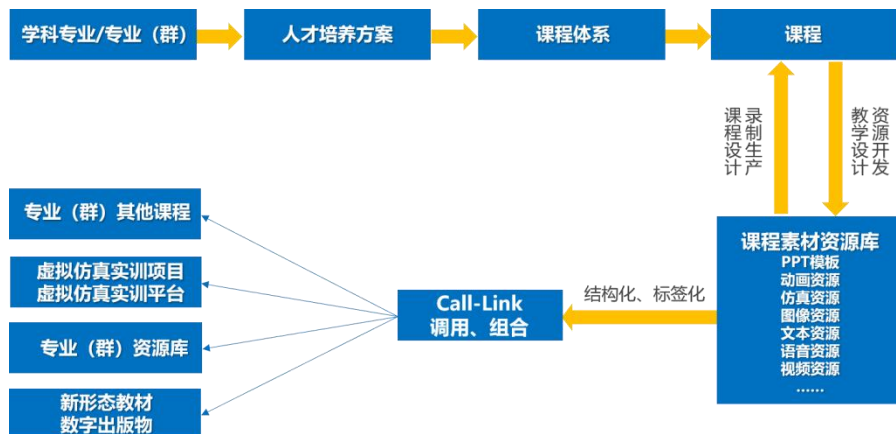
学科专业/专业（群）

人才培养方案

课程体系

课程

录制生产
课程设计

资源开发
教学设计

课程素材资源库
PPT模板
动画资源
仿真资源
图像资源
文本资源
语音资源
视频资源
……

结构化、标签化

Call-Link
调用、组合

专业（群）其他课程

虚拟仿真实训项目
虚拟仿真实训平台

专业（群）资源库

新形态教材
数字出版物